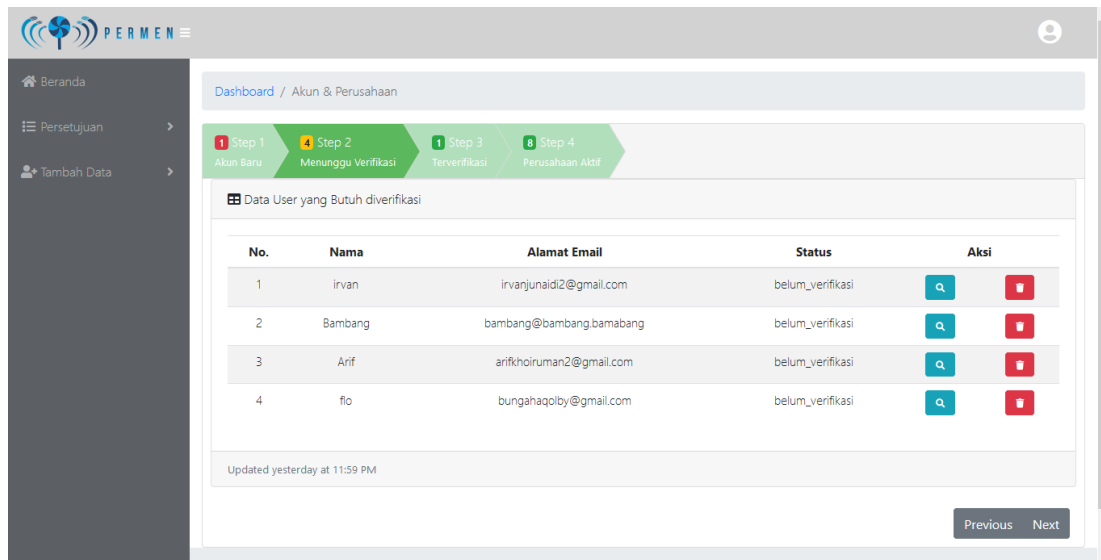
PERMEN

Beranda

Persetujuan

Tambah Data

Dashboard / Akun & Perusahaan

1 Step 1 Akun Baru

4 Step 2 Menunggu Verifikasi

1 Step 3 Terverifikasi

8 Step 4 Perusahaan Aktif

Data User yang Butuh diverifikasi

| No. | Nama | Alamat Email | Status | Aksi |
|---|---|---|---|---|
| 1 | irvan | irvanjunaidi2@gmail.com | belum_verifikasi | |
| 2 | Bambang | bambang@bambang.bamabang | belum_verifikasi | |
| 3 | Arif | arifkhoiruman2@gmail.com | belum_verifikasi | |
| 4 | flo | bungahaqolby@gmail.com | belum_verifikasi | |

Updated yesterday at 11:59 PM

Previous Next